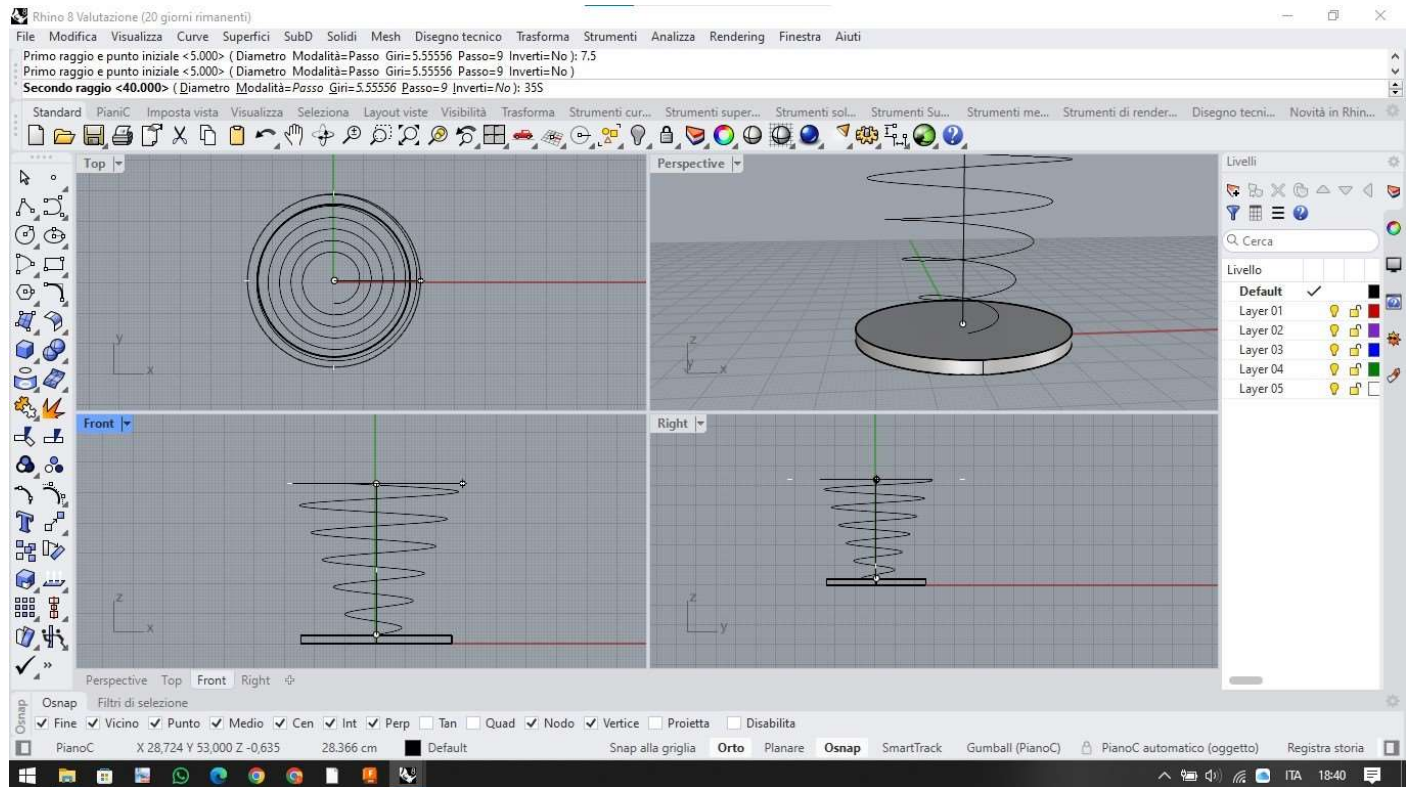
Rhino 8 Valutazione (20 giorni rimanenti)

File Modifica Visualizza Curve Superfici SubD Solidi Mesh Disegno tecnico Trasforma Strumenti Analizza Rendering Finestra Aiuti

Primo raggio e punto iniziale <5.000> ( Diametro Modalità=Passo Giri=5.55556 Passo=9 Inverti=No ): 7.5
Primo raggio e punto iniziale <5.000> ( Diametro Modalità=Passo Giri=5.55556 Passo=9 Inverti=No )
Secondo raggio <40.000> ( Diametro Modalità=Passo Giri=5.55556 Passo=9 Inverti=No ): 35S

Standard PianiC Imposta vista Visualizza Seleziona Layout viste Visibilità Trasforma Strumenti cur... Strumenti super... Strumenti sol... Strumenti Su... Strumenti me... Strumenti di render... Disegno tecni... Novità in Rhin...

Top
Perspective
Front
Right

Livelli
Cerca
Livello
| | | | |
|---|---|---|---|
| Default | ✓ | | |
| Layer 01 | | | |
| Layer 02 | | | |
| Layer 03 | | | |
| Layer 04 | | | |
| Layer 05 | | | |

Perspective Top Front Right

Osnap Filtri di selezione
Fine Vicino Punto Medio Cen Int Perp Tan Quad Nodo Vertice Proietta Disabilita

PianoC X 28,724 Y 53,000 Z -0,635 28.366 cm Default Snap alla griglia Orto Planare Osnap SmartTrack Gumball (PianoC) PianoC automatico (oggetto) Registra storia

ITA 18:40